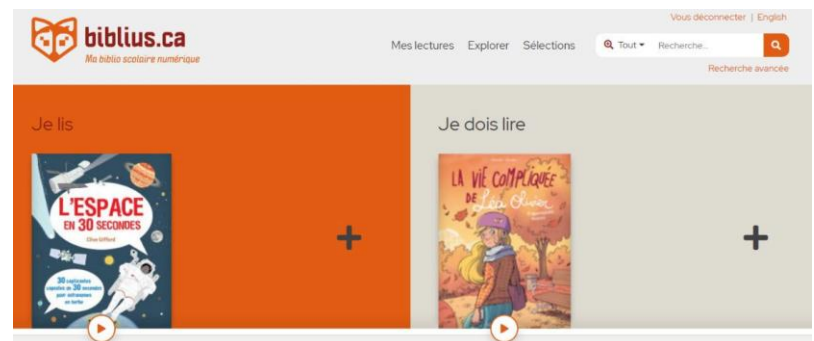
biblius.ca
Ma biblio scolaire numérique

Vous déconnecter | English

Mes lectures Explorer Sélections

Tout ▾ Recherche...

Recherche avancée

Je lis

L'ESPACE EN 30 SECONDES
Clive Gifford
30 explorations rapides en 30 secondes pour astronomes en herbe

+

Je dois lire

LA VIE COMPLIQUÉE DE Léa Olivier

+